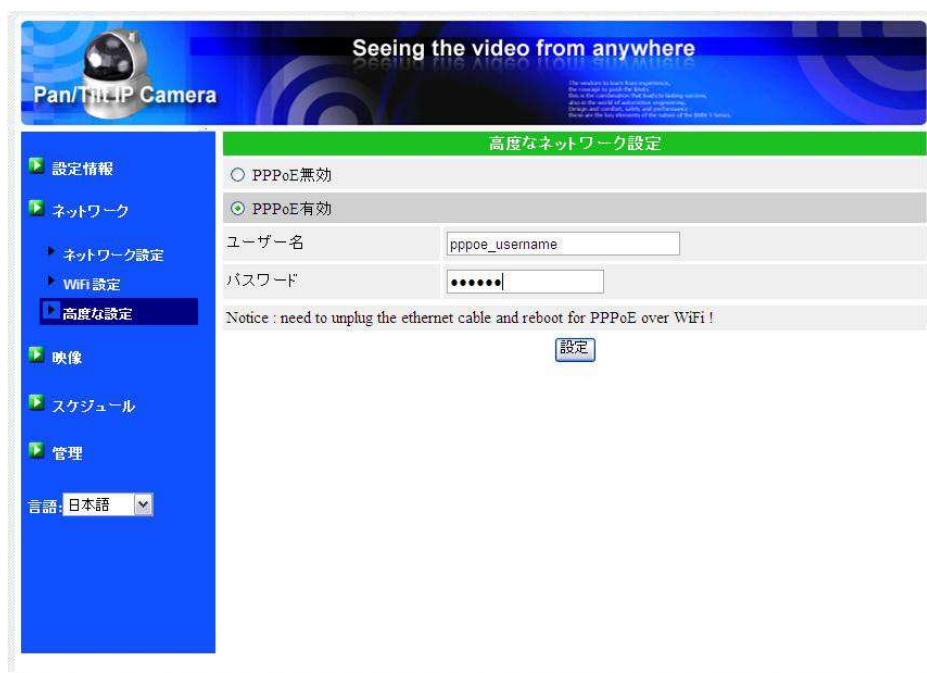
Pan/Tilt IP Camera

Seeing the video from anywhere

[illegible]

設定情報

ネットワーク

ネットワーク設定

WiFi 設定

高度な設定

映像

スケジュール

管理

言語: 日本語

高度なネットワーク設定

PPPoE無効

PPPoE有効

| | |
|---|---|
| ユーザー名 | pppoe_username |
| パスワード | •••••• |

Notice : need to unplug the ethernet cable and reboot for PPPoE over WiFi !

設定